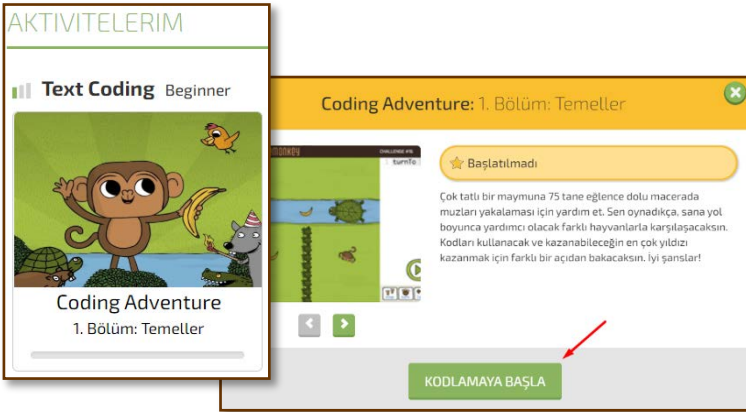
AKTIVITELERIM

Text Coding Beginner

Coding Adventure
1. Bölüm: Temeller

Coding Adventure: 1. Bölüm: Temeller

MONKEY
CHALLENGE #16
turnTo

Başlatılmadı

Çok tatlı bir maymuna 75 tane eğlence dolu macerada muzları yakalaması için yardım et. Sen oynadıkça, sana yol boyunca yardımcı olacak farklı hayvanlarla karşılaşacaksın. Kodları kullanacak ve kazanabileceğin en çok yıldızı kazanmak için farklı bir açıdan bakacaksın. İyi şanslar!

KODLAMAYA BAŞLA